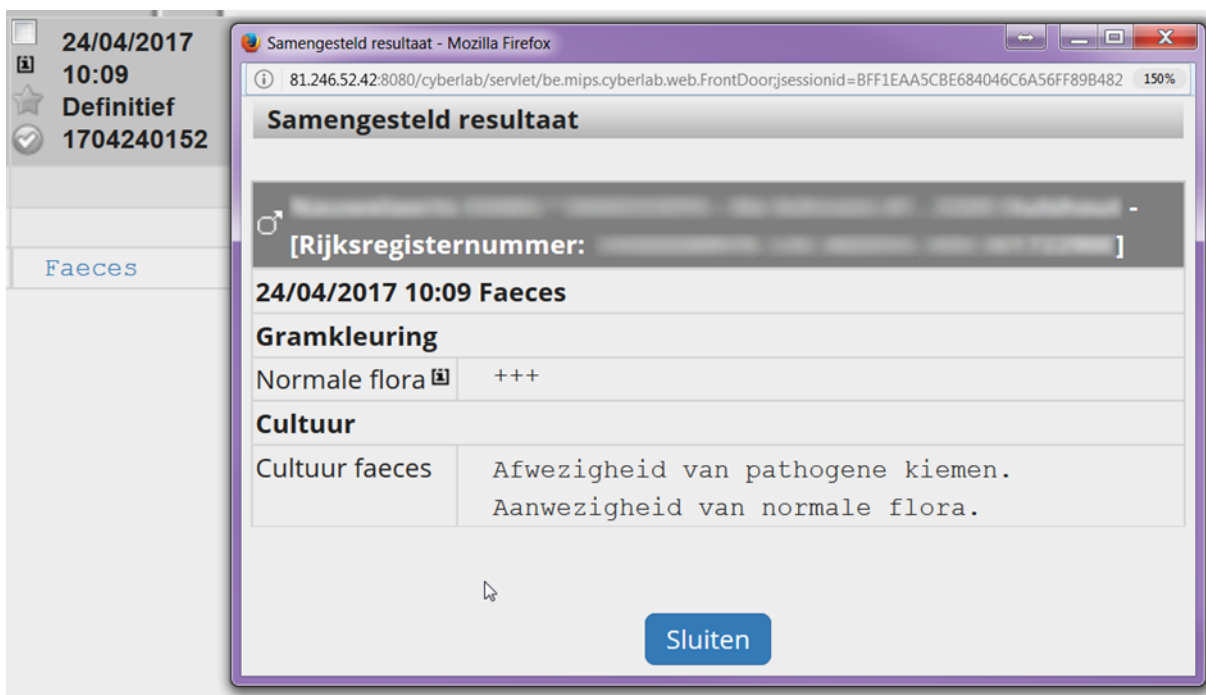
24/04/2017
10:09
Definitief
1704240152

Faeces

Samengesteld resultaat - Mozilla Firefox

81.246.52.42:8080/cyberlab/servlet/be.mips.cyberlab.web.FrontDoor;jsessionid=BFF1EAA5CBE684046C6A56FF89B482 150%

Samengesteld resultaat

♂ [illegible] - [Rijksregisternummer: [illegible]]

24/04/2017 10:09 Faeces

Gramkleuring

| | |
|---|---|
| Normale flora | +++ |

Cultuur

| | |
|---|---|
| Cultuur faeces | Afwezigheid van pathogene kiemen. Aanwezigheid van normale flora. |

Sluiten